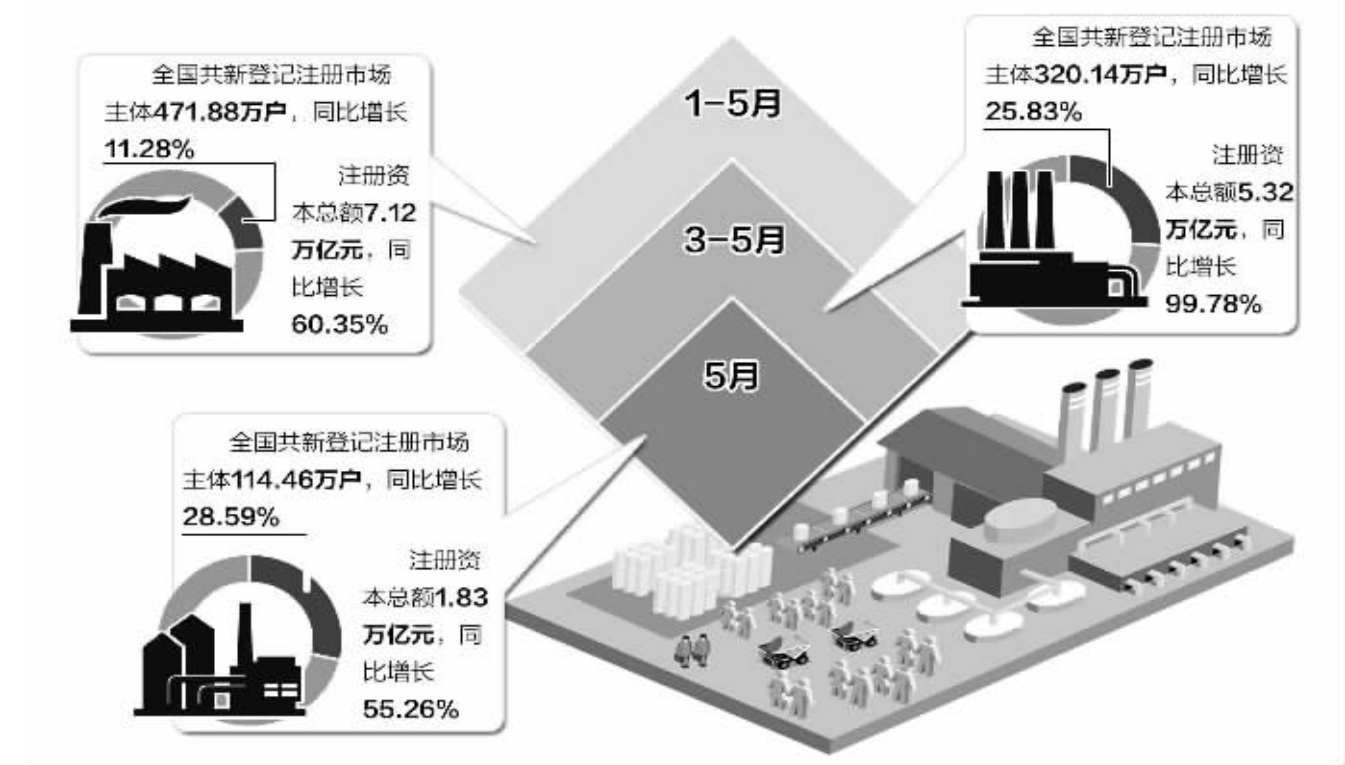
全国共新登记注册市场主体471.88万户，同比增长11.28%

注册资本总额7.12万亿元，同比增长60.35%

1–5月

3–5月

5月

全国共新登记注册市场主体320.14万户，同比增长25.83%

注册资本总额5.32万亿元，同比增长99.78%

全国共新登记注册市场主体114.46万户，同比增长28.59%

注册资本总额1.83万亿元，同比增长55.26%